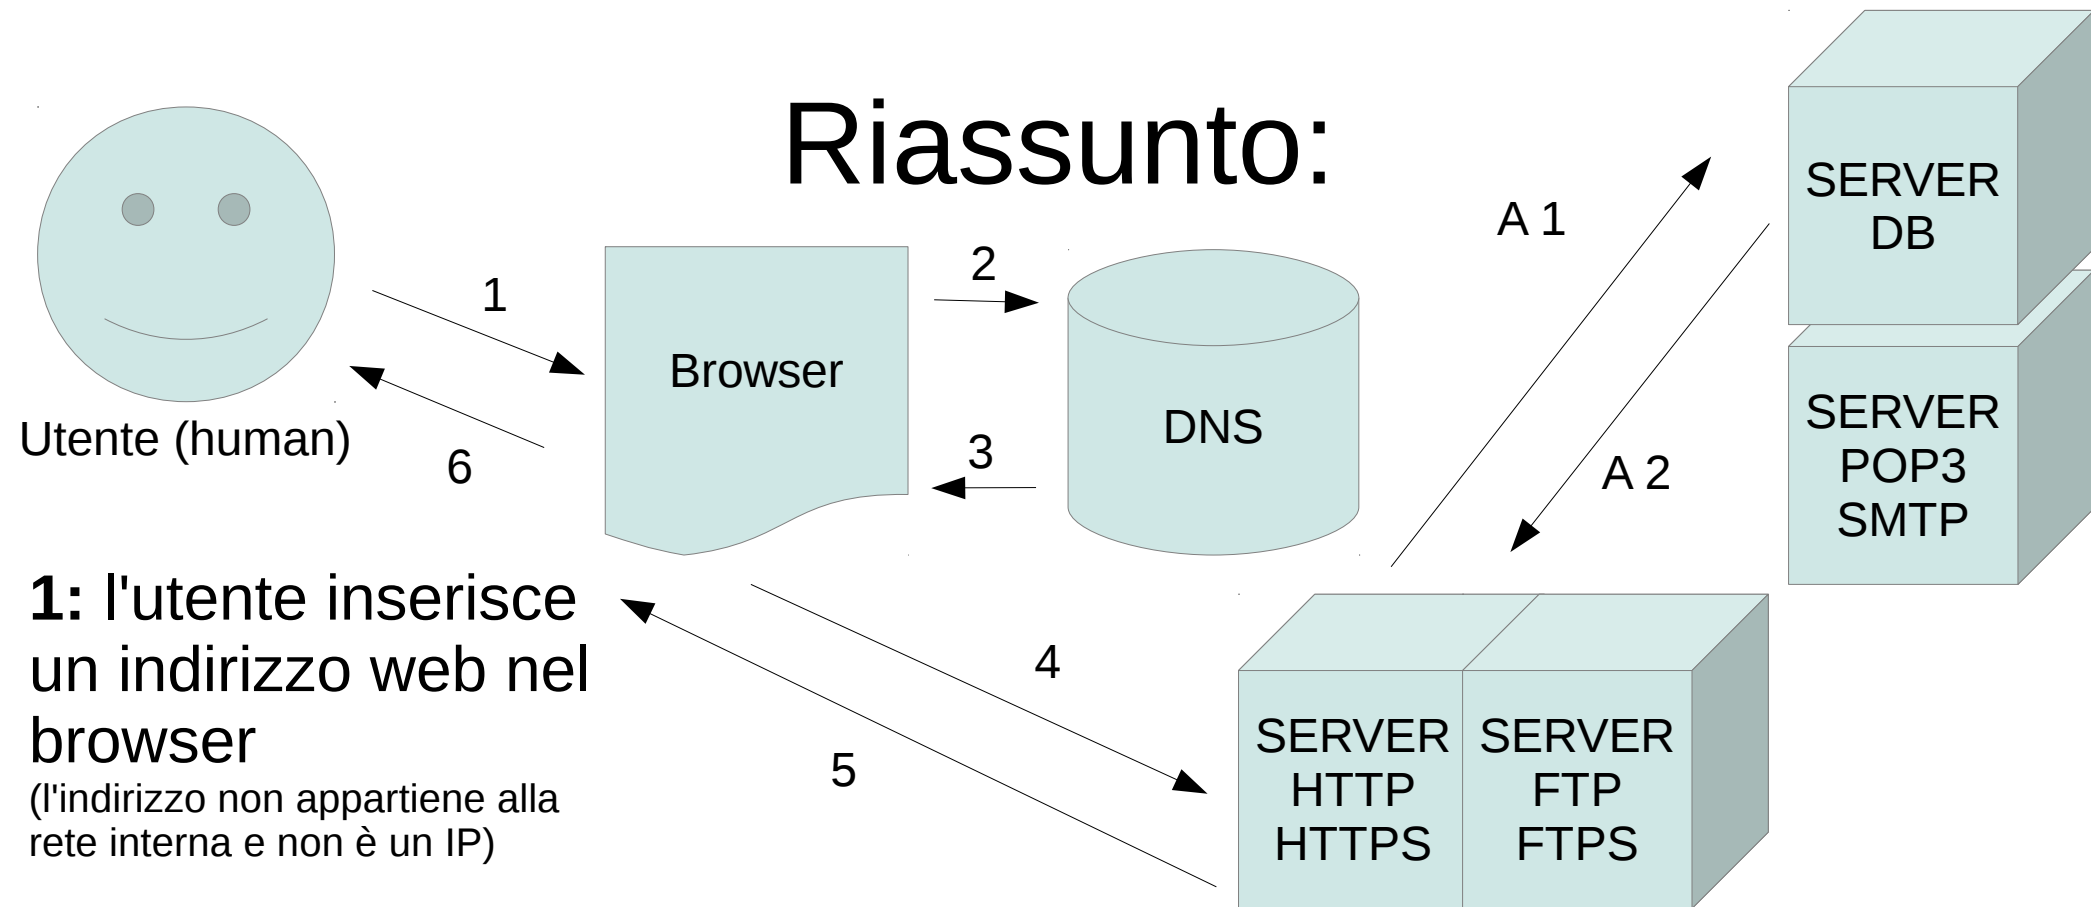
Riassunto:

Utente (human)

1

6

Browser

2

3

DNS

A 1

A 2

SERVER DB

SERVER POP3 SMTP

4

5

SERVER HTTP HTTPS

SERVER FTP FTPS

**1:** l'utente inserisce un indirizzo web nel browser
(l'indirizzo non appartiene alla rete interna e non è un IP)